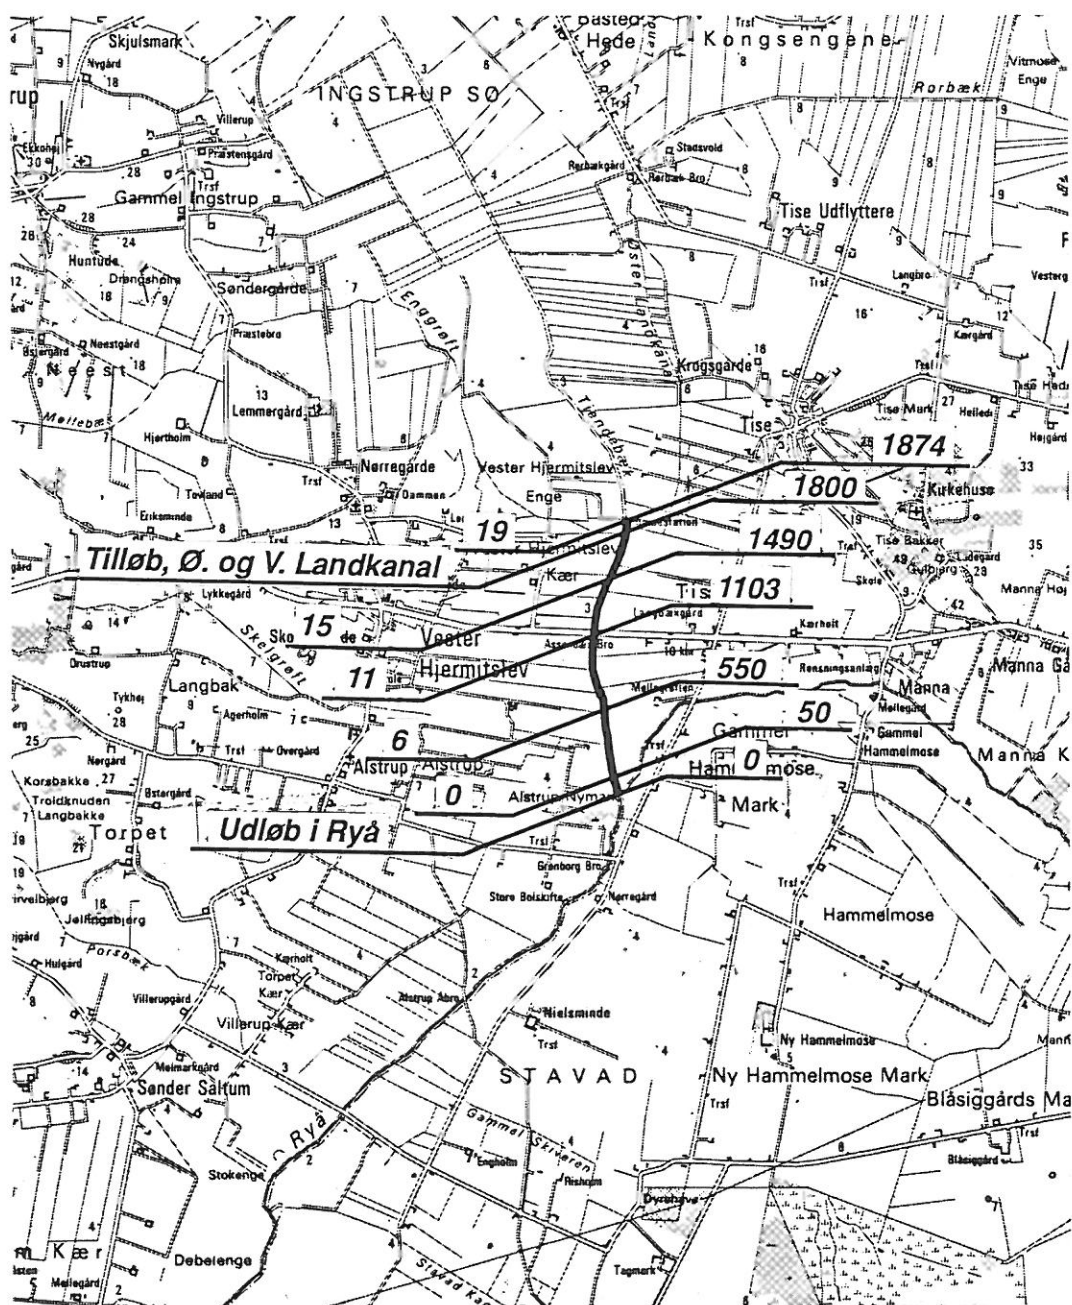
Skjulsmark
Basted
Hede
Kongsengene
Vitmose Enge
Rorbæk
Nygård
18
9
rup
INGSTRUP SØ
Villerup
Præstensgård
Gammel Ingstrup
Stadsvold
Rorbækgård
Rorbæk Bro
Tise Udflyttere
Huntudø
Drengsholm
Søndergårde
Engegrøft
Øster Landkanal
Langbro
Vesterg
Præstebro
Kærgård
Neestgård
Neest
Krogsgårde
Mølleb
Lemmergård
Hjortholm
Tise
Tise Mark
Hellede
Højgård
Nørregårde
Vester Hjermitslev
Enge
1874
1800
Kirkehuse
Tovland
Dammen
Eriksminde
19
1490
Tise Bakker
Lidegard
Tilløb, Ø. og V. Landkanal
Kær
Skole
1103
Lykkegård
Skelgrøft
Kærholt
15
Vester
Hjermitslev
Manna Høj
Drustrup
Tykhøj
Langbak
11
550
Rensningsanlæg
Manna
Manna Gå
Agerholm
Møllegård
Trsf
Overgård
6
Alstrup
50
Gammel
Hammelmose
Nørgård
Korsbakke
Troldknuden
Langbakke
Østergård
0
Hammelmose
Manna K
Mark
Torpet
Udløb i Ryå
Grønborg Bro
Store Bolskifte
Nørregård
Hammelmose
Jelfingbjerg
Porsbæk
Hulgård
Kærholt
Torpet Kær
Villerupgård
Villerup Kær
Astrup Abro
Nielsminde
Ny Hammelmose
Melmarkgård
Sønder Saltum
STAVAD
Ny Hammelmose Mark
Blåsiggårds Ma
Gammel Skiveren
Engholm
Rishøjm
Ryå
Stokenge
Blåsiggård
Dyrehave
Kær
Debelenge
Møllegård
Tagmark
Stavad Kær